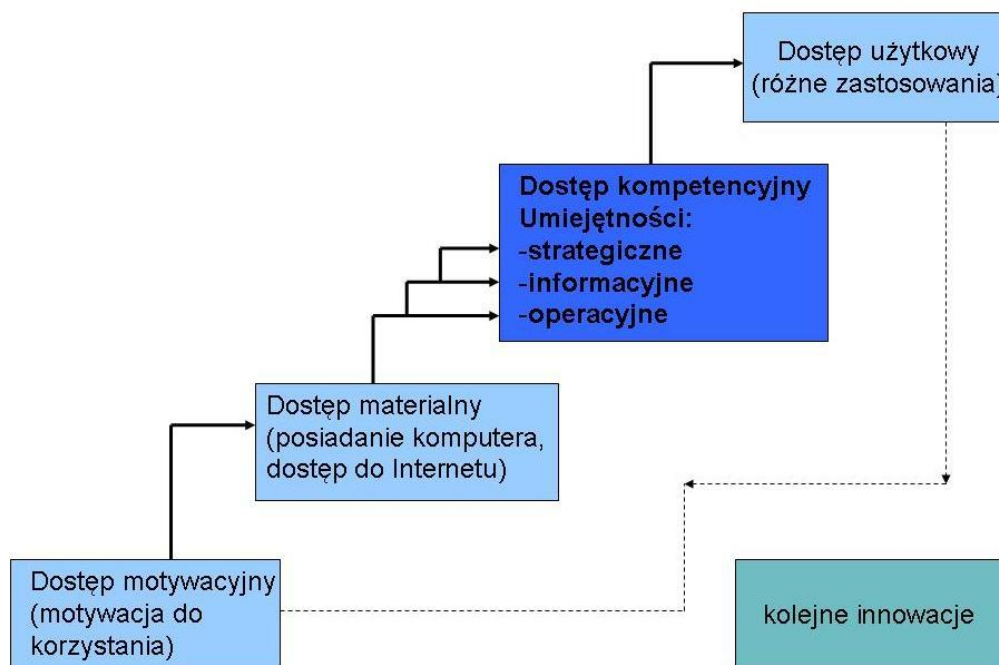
Dostęp użytkowy (różne zastosowania)

Dostęp kompetencyjny
Umiejętności:
-strategiczne
-informacyjne
-operacyjne

Dostęp materialny (posiadanie komputera, dostęp do Internetu)

Dostęp motywacyjny (motywacja do korzystania)

kolejne innowacje